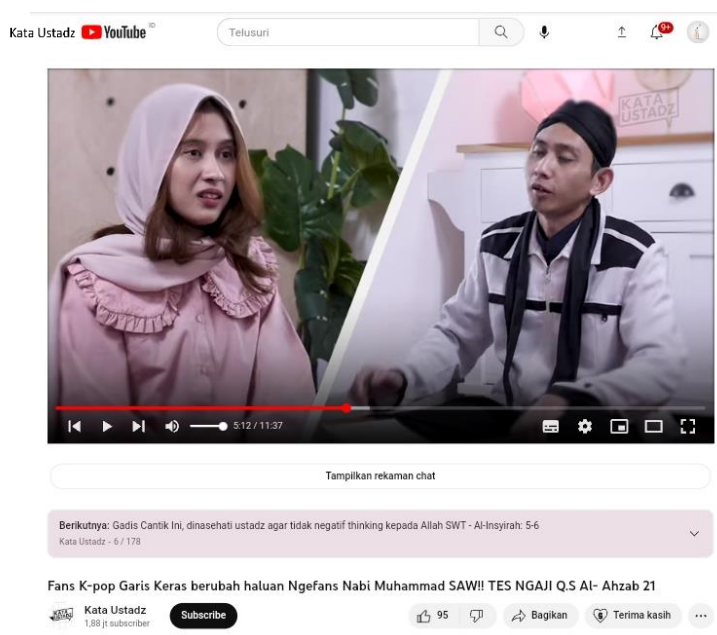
Kata Ustadz YouTube ID

Telusuri

9+

KATA USTADZ

5:12 / 11:37

Tampilkan rekaman chat

Berikutnya: Gadis Cantik Ini, dinasehati ustadz agar tidak negatif thinking kepada Allah SWT - Al-Insyirah: 5-6
Kata Ustadz - 6 / 178

Fans K-pop Garis Keras berubah haluan Ngefans Nabi Muhammad SAW!! TES NGAJI Q.S Al- Ahzab 21

KATA USTADZ

Kata Ustadz
1,88 jt subscriber

Subscribe

95

Bagikan

Terima kasih

...